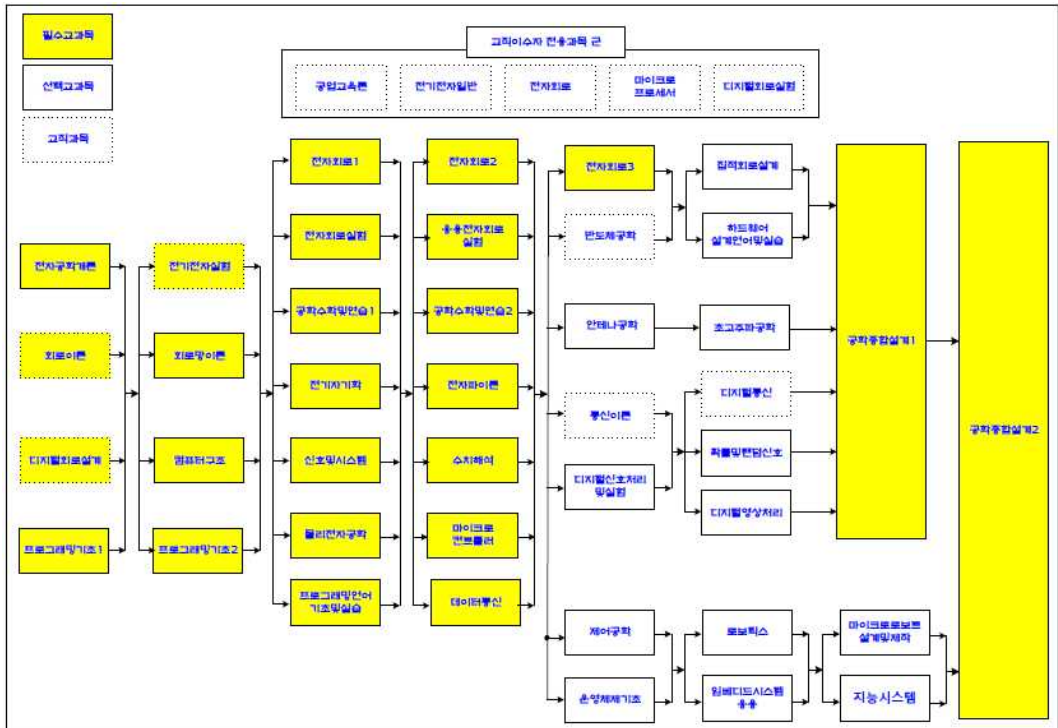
필수교과목

선택교과목

교직과목

교직이수자 전공과목 군

공업교육론

전기전자일반

전자회로

마이크로 프로세서

디지털회로실험

전자공학개론

회로이론

디지털회로설계

프로그래밍기초1

전기전자실험

회로망이론

컴퓨터구조

프로그래밍기초2

전자회로1

전자회로실험

공학수학및연습1

전기자기학

신호및시스템

물리전자공학

프로그래밍언어 기초및실습

전자회로2

응용전자회로 실험

공학수학및연습2

전자파이론

수치해석

마이크로 컨트롤러

데이터통신

전자회로3

반도체공학

안테나공학

통신이론

디지털신호처리 및실험

제어공학

운영체제기초

집적회로설계

하드웨어 설계언어및실습

초고주파공학

디지털통신

확률및랜덤신호

디지털영상처리

로보틱스

임베디드시스템 응용

마이크로로보트 설계및제작

지능시스템

공학종합설계1

공학종합설계2